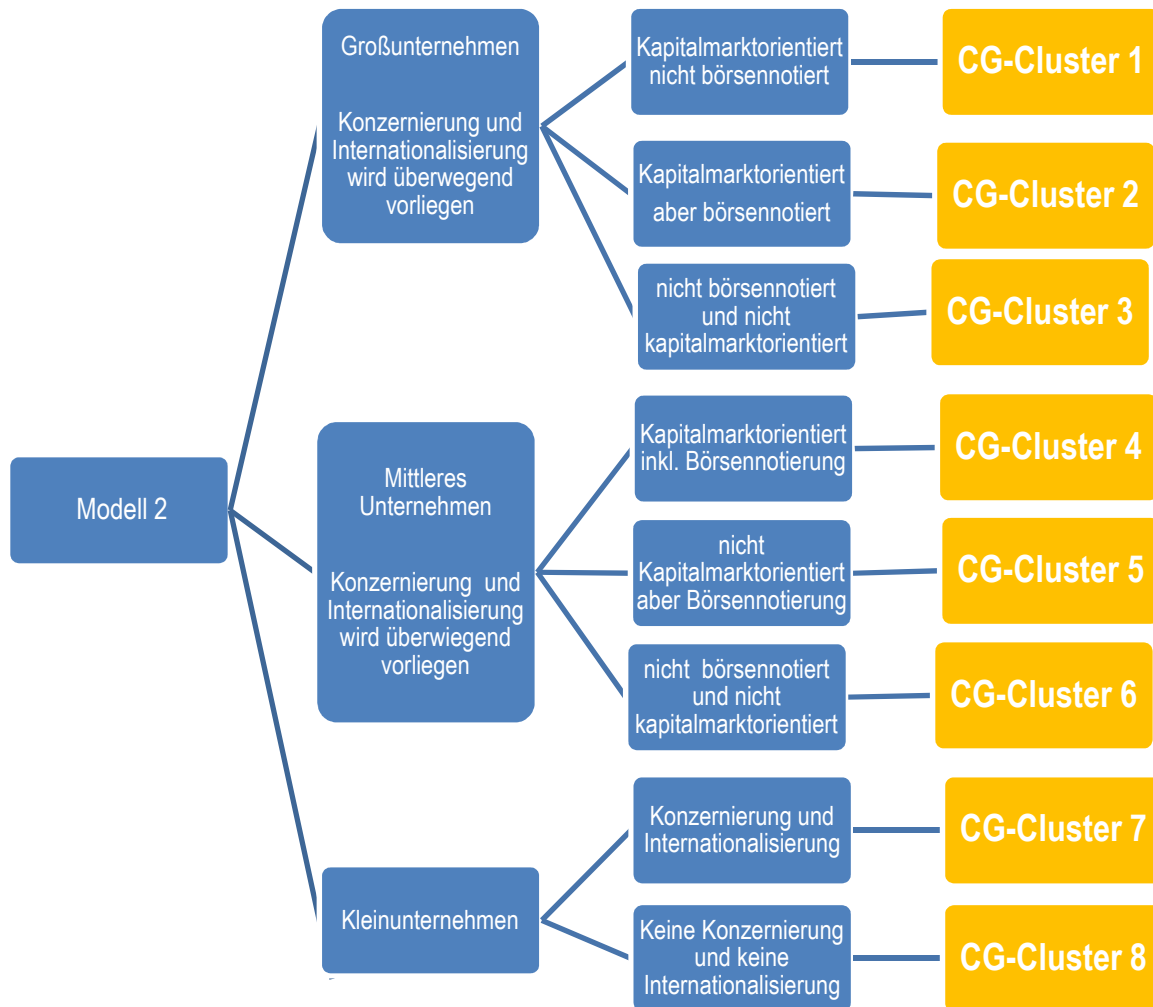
Modell 2

Großunternehmen

Konzernierung und Internationalisierung wird überwegend vorliegen

Kapitalmarktorientiert nicht börsennotiert

CG-Cluster 1

Kapitalmarktorientiert aber börsennotiert

CG-Cluster 2

nicht börsennotiert und nicht kapitalmarktorientiert

CG-Cluster 3

Mittleres Unternehmen

Konzernierung und Internationalisierung wird überwiegend vorliegen

Kapitalmarktorientiert inkl. Börsennotierung

CG-Cluster 4

nicht Kapitalmarktorientiert aber Börsennotierung

CG-Cluster 5

nicht börsennotiert und nicht kapitalmarktorientiert

CG-Cluster 6

Kleinunternehmen

Konzernierung und Internationalisierung

CG-Cluster 7

Keine Konzernierung und keine Internationalisierung

CG-Cluster 8